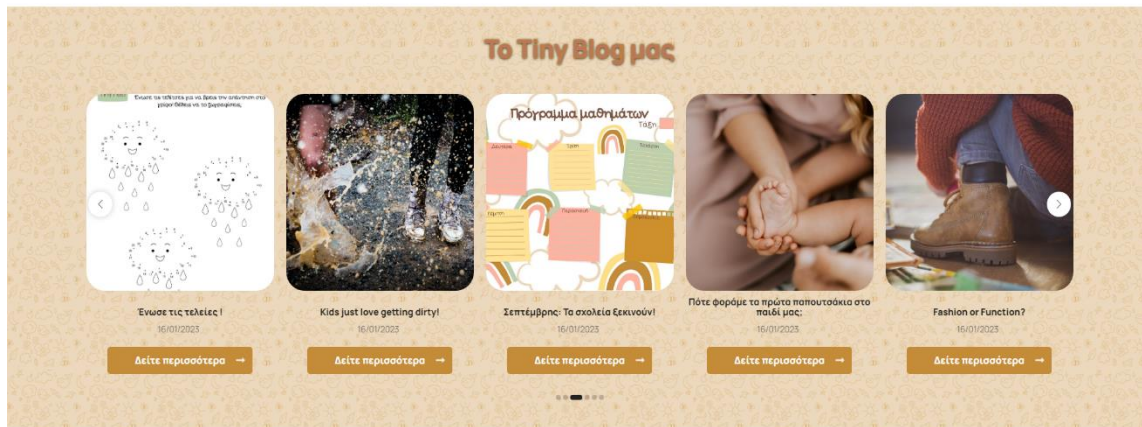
To Tiny Blog μας

Ένωσε τις τελείτσες για να βρεις την απάντηση στο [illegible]

Πρόγραμμα μαθημάτων
Τάξη

Ένωσε τις τελείες !
16/01/2023
Δείτε περισσότερα →

Kids just love getting dirty!
16/01/2023
Δείτε περισσότερα →

Σεπτέμβρης: Τα σχολεία ξεκινούν!
16/01/2023
Δείτε περισσότερα →

Πότε φοράμε το πρώτο παπουτσάκι στο παιδί μας;
16/01/2023
Δείτε περισσότερα →

Fashion or Function?
16/01/2023
Δείτε περισσότερα →